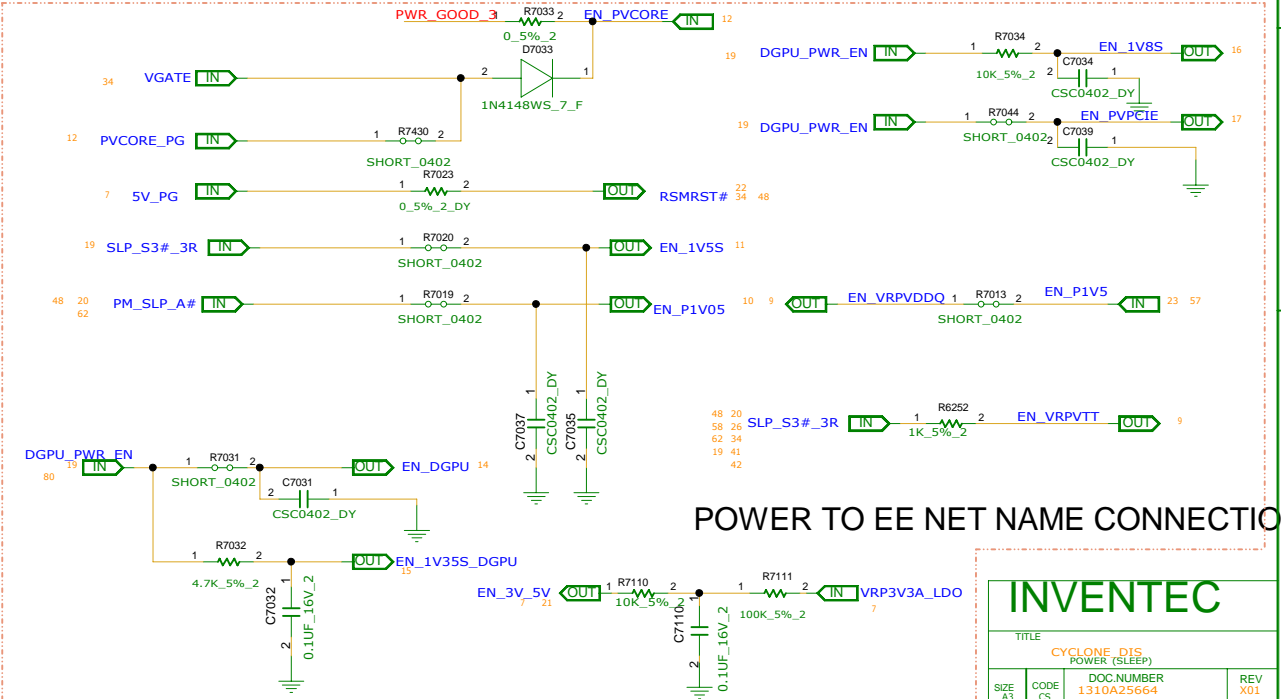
PWR_GOOD_3
R7033
1 2
0_5%_2
EN_PVCORE
IN 12
D7033
VGATE IN 34
2 1
1N4148WS_7_F
PVCORE_PG IN 12
1 R7430 2
SHORT_0402
5V_PG IN 7
1 R7023 2
0_5%_2_DY
OUT RSMRST# 22 34 48
SLP_S3#_3R IN 19
1 R7020 2
SHORT_0402
OUT EN_1V5S 11
PM_SLP_A# IN 48 20 62
1 R7019 2
SHORT_0402
OUT EN_P1V05
C7037 1 2 CSC0402_DY
C7035 1 2 CSC0402_DY
19 DGPU_PWR_EN IN
1 R7034 2
10K_5%_2
EN_1V8S OUT 16
C7034 2 1
CSC0402_DY
19 DGPU_PWR_EN IN
1 R7044 2
SHORT_0402
EN_PVPCIE OUT 17
C7039 2 1
CSC0402_DY
10 9 OUT EN_VRPVDDQ
1 R7013 2
SHORT_0402
EN_P1V5 IN 23 57
48 20 58 26 62 34 19 41 42
SLP_S3#_3R IN
1 R6252 2
1K_5%_2
EN_VRPVTT OUT 9
DGPU_PWR_EN 19 IN 80
1 R7031 2
SHORT_0402
OUT EN_DGPU 14
C7031 2 1
CSC0402_DY
1 R7032 2
4.7K_5%_2
OUT EN_1V35S_DGPU 15
C7032 1 2 0.1UF_16V_2
EN_3V_5V OUT 7 21
R7110 1 2
10K_5%_2
1 R7111 2
100K_5%_2
IN VRP3V3A_LDO 7
C7110 1 2 0.1UF_16V_2
POWER TO EE NET NAME CONNECTIO
INVENTEC
TITLE
CYCLONE_DIS
POWER (SLEEP)
SIZE A3
CODE CS
DOC.NUMBER
1310A25664
REV
X01